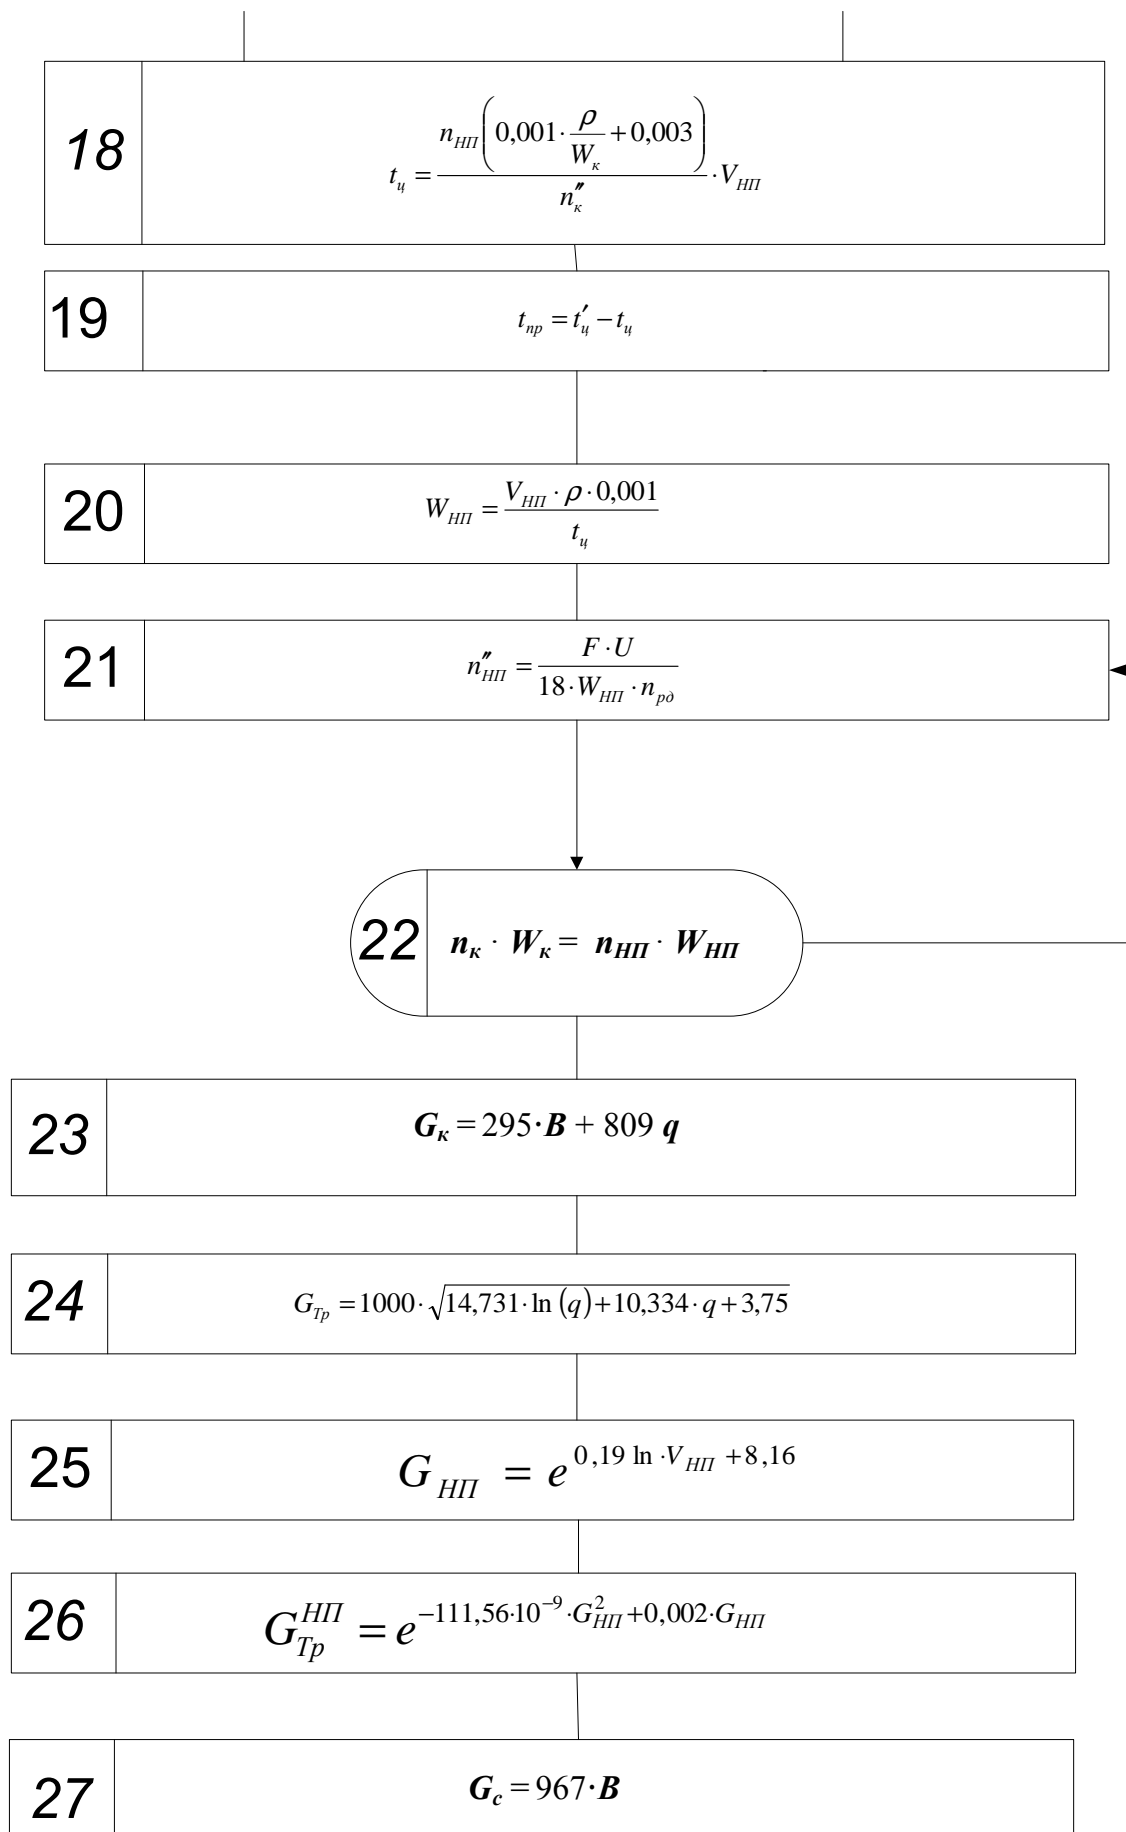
18

$t_ц = \frac{n_{НП}\left(0,001 \cdot \frac{\rho}{W_к} + 0,003\right)}{n''_к} \cdot V_{НП}$

19

$t_{пр} = t'_ц - t_ц$

20

$W_{НП} = \frac{V_{НП} \cdot \rho \cdot 0,001}{t_ц}$

21

$n''_{НП} = \frac{F \cdot U}{18 \cdot W_{НП} \cdot n_{рд}}$

22

$n_к \cdot W_к = n_{НП} \cdot W_{НП}$

23

$G_к = 295 \cdot B + 809\ q$

24

$G_{Тр} = 1000 \cdot \sqrt{14,731 \cdot \ln(q) + 10,334 \cdot q + 3,75}$

25

$G_{НП} = e^{0,19 \ln \cdot V_{НП} + 8,16}$

26

$G_{Тр}^{НП} = e^{-111,56 \cdot 10^{-9} \cdot G_{НП}^2 + 0,002 \cdot G_{НП}}$

27

$G_c = 967 \cdot B$